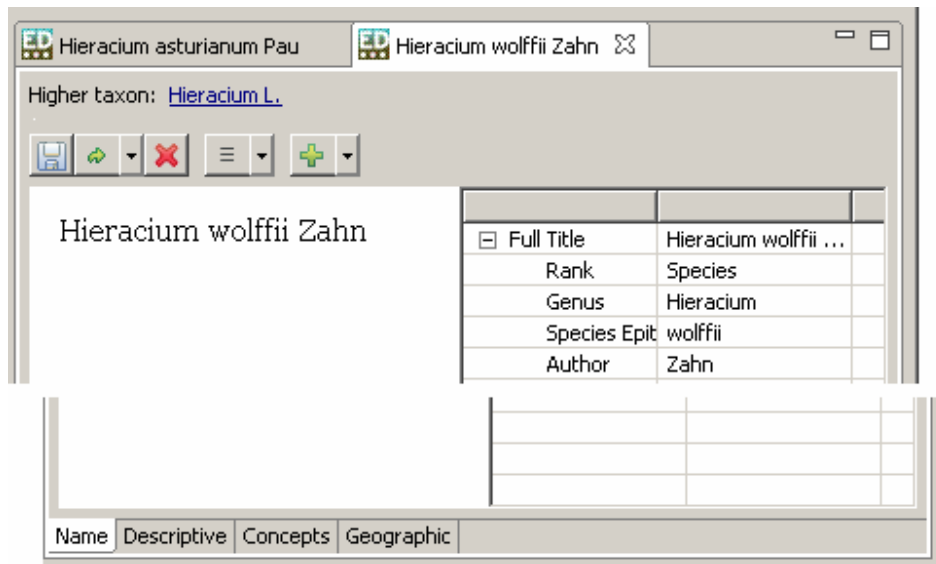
Hieracium asturianum Pau | Hieracium wolffii Zahn

Higher taxon: Hieracium L.

Hieracium wolffii Zahn

| | |
|---|---|
| ⊟ Full Title | Hieracium wolffii ... |
| Rank | Species |
| Genus | Hieracium |
| Species Epit | wolffii |
| Author | Zahn |

Name | Descriptive | Concepts | Geographic